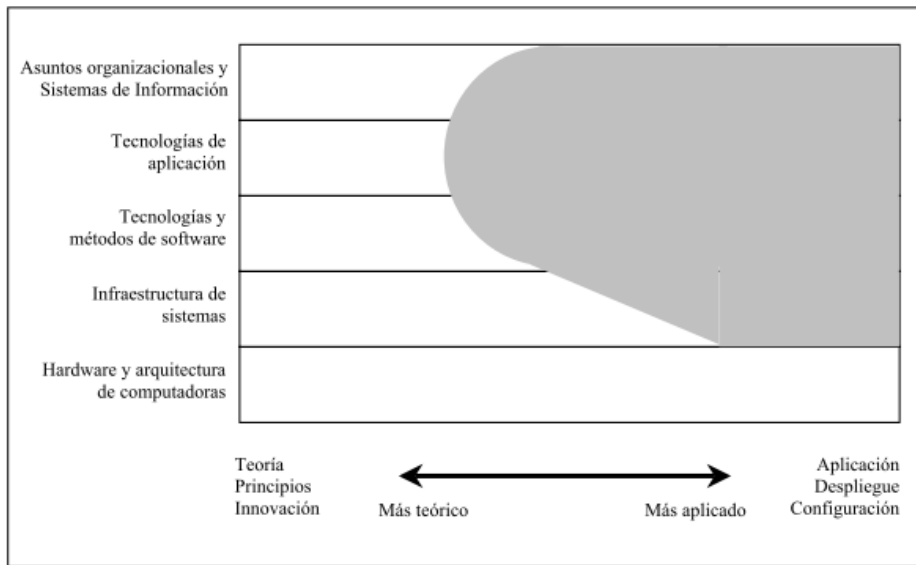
Asuntos organizacionales y Sistemas de Información

Tecnologías de aplicación

Tecnologías y métodos de software

Infraestructura de sistemas

Hardware y arquitectura de computadoras

Teoría
Principios
Innovación

Más teórico

Más aplicado

Aplicación
Despliegue
Configuración